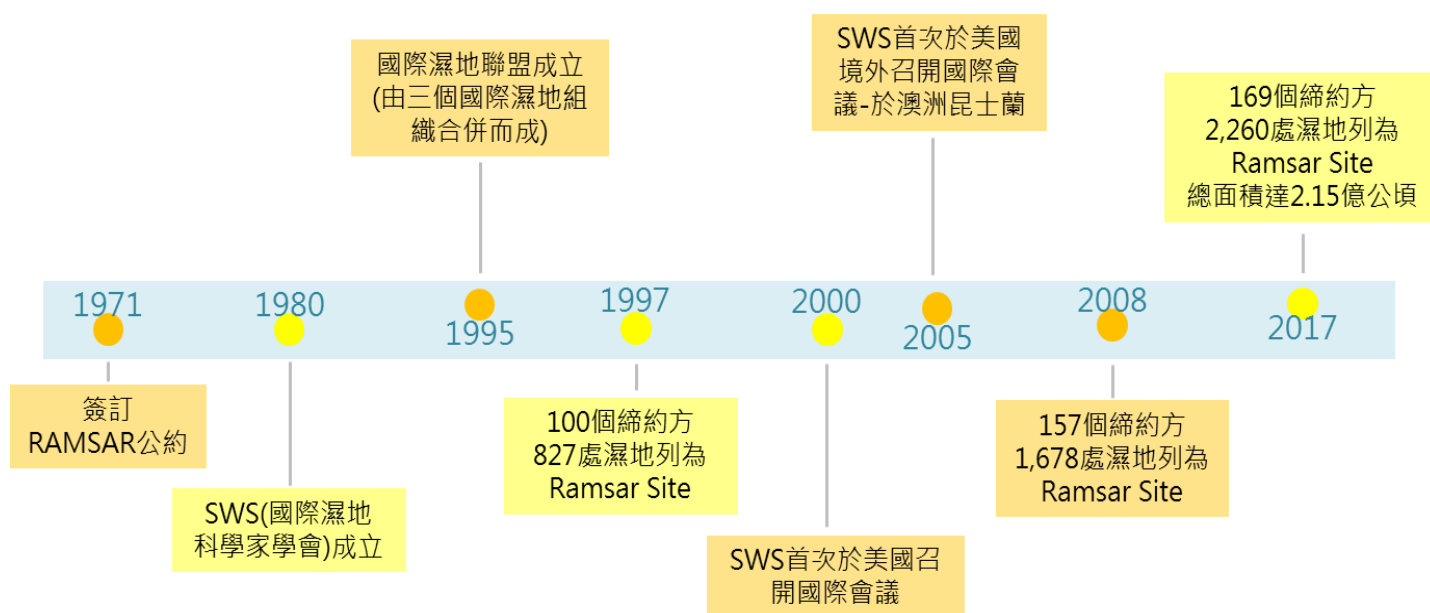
國際濕地聯盟成立
(由三個國際濕地組織合併而成)

SWS首次於美國境外召開國際會議-於澳洲昆士蘭

169個締約方
2,260處濕地列為
Ramsar Site
總面積達2.15億公頃

1971

1980

1995

1997

2000

2005

2008

2017

簽訂
RAMSAR公約

SWS(國際濕地科學家學會)成立

100個締約方
827處濕地列為
Ramsar Site

SWS首次於美國召開國際會議

157個締約方
1,678處濕地列為
Ramsar Site